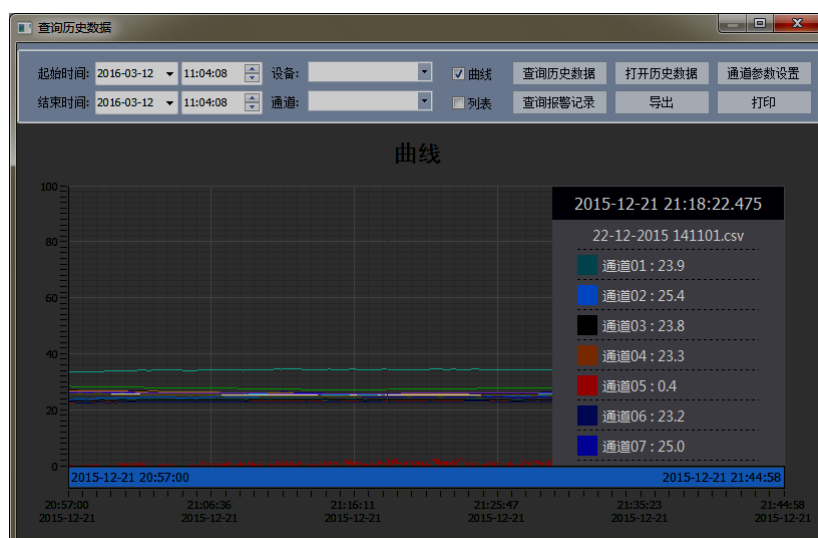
查询历史数据

起始时间: 2016-03-12 11:04:08 设备: 曲线 查询历史数据 打开历史数据 通道参数设置

结束时间: 2016-03-12 11:04:08 通道: 列表 查询报警记录 导出 打印

曲线

100
80
60
40
20
0

2015-12-21 21:18:22.475

22-12-2015 141101.csv

通道01 : 23.9
通道02 : 25.4
通道03 : 23.8
通道04 : 23.3
通道05 : 0.4
通道06 : 23.2
通道07 : 25.0

2015-12-21 20:57:00
2015-12-21 21:44:58

20:57:00
2015-12-21
21:06:36
2015-12-21
21:16:11
2015-12-21
21:25:47
2015-12-21
21:35:23
2015-12-21
21:44:58
2015-12-21